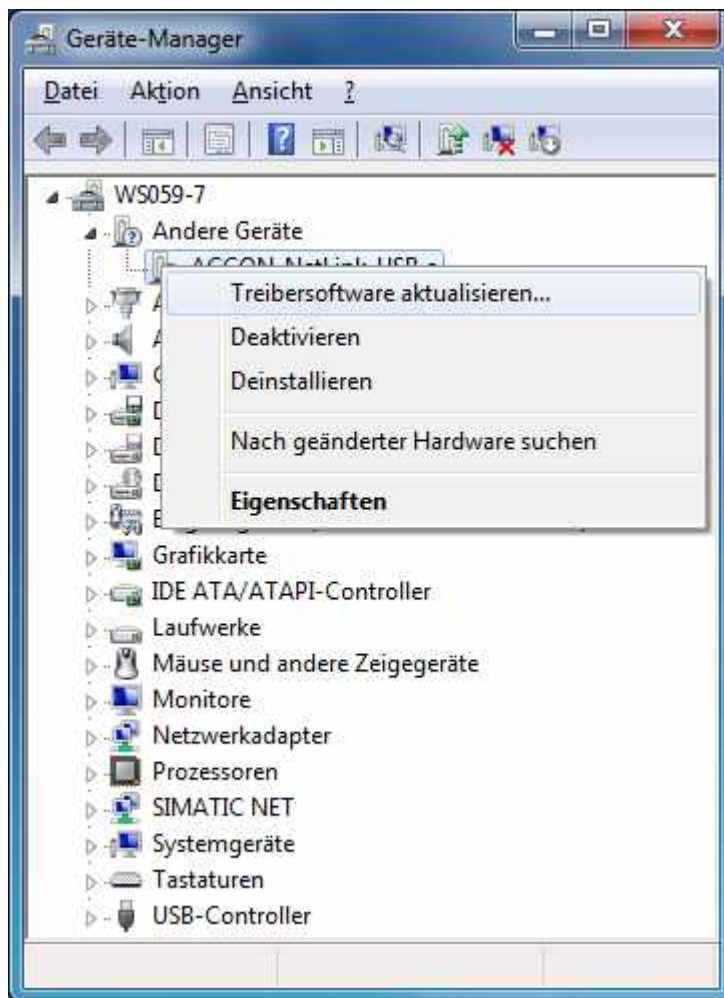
Geräte-Manager

Datei Aktion Ansicht ?

WS059-7
Andere Geräte
ACCON-NetLink-USB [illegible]
A
A
C
D
D
D
E

Treibersoftware aktualisieren...
Deaktivieren
Deinstallieren
Nach geänderter Hardware suchen
Eigenschaften

Grafikkarte
IDE ATA/ATAPI-Controller
Laufwerke
Mäuse und andere Zeigegeräte
Monitore
Netzwerkadapter
Prozessoren
SIMATIC NET
Systemgeräte
Tastaturen
USB-Controller